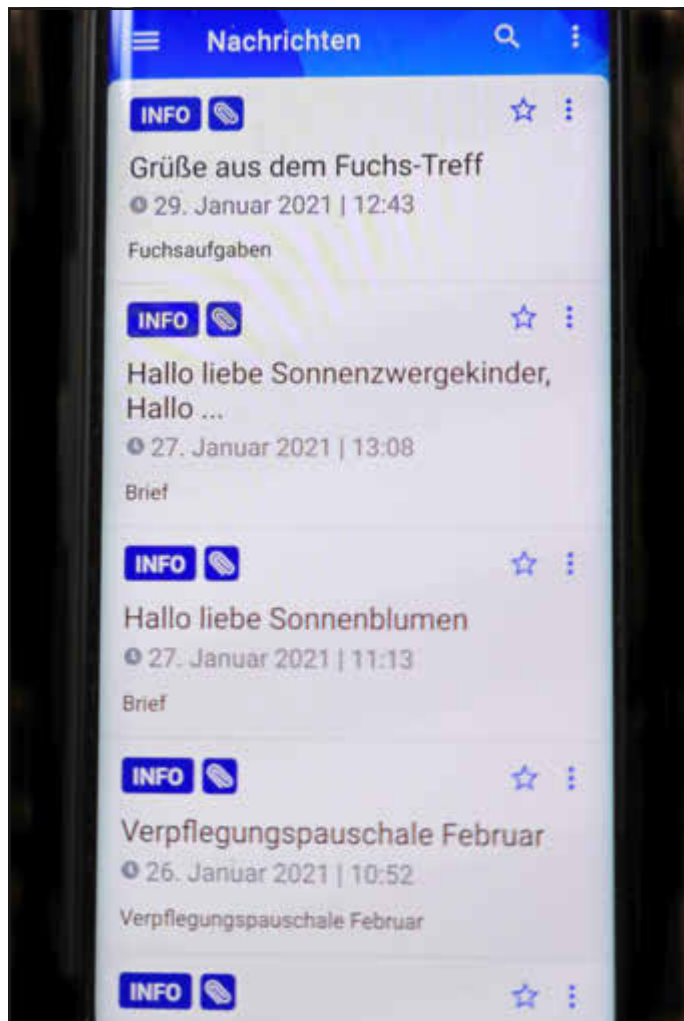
Nachrichten

INFO

Grüße aus dem Fuchs-Treff

29. Januar 2021 | 12:43

Fuchsaufgaben

INFO

Hallo liebe Sonnenzwergekinder, Hallo ...

27. Januar 2021 | 13:08

Brief

INFO

Hallo liebe Sonnenblumen

27. Januar 2021 | 11:13

Brief

INFO

Verpflegungspauschale Februar

26. Januar 2021 | 10:52

Verpflegungspauschale Februar

INFO